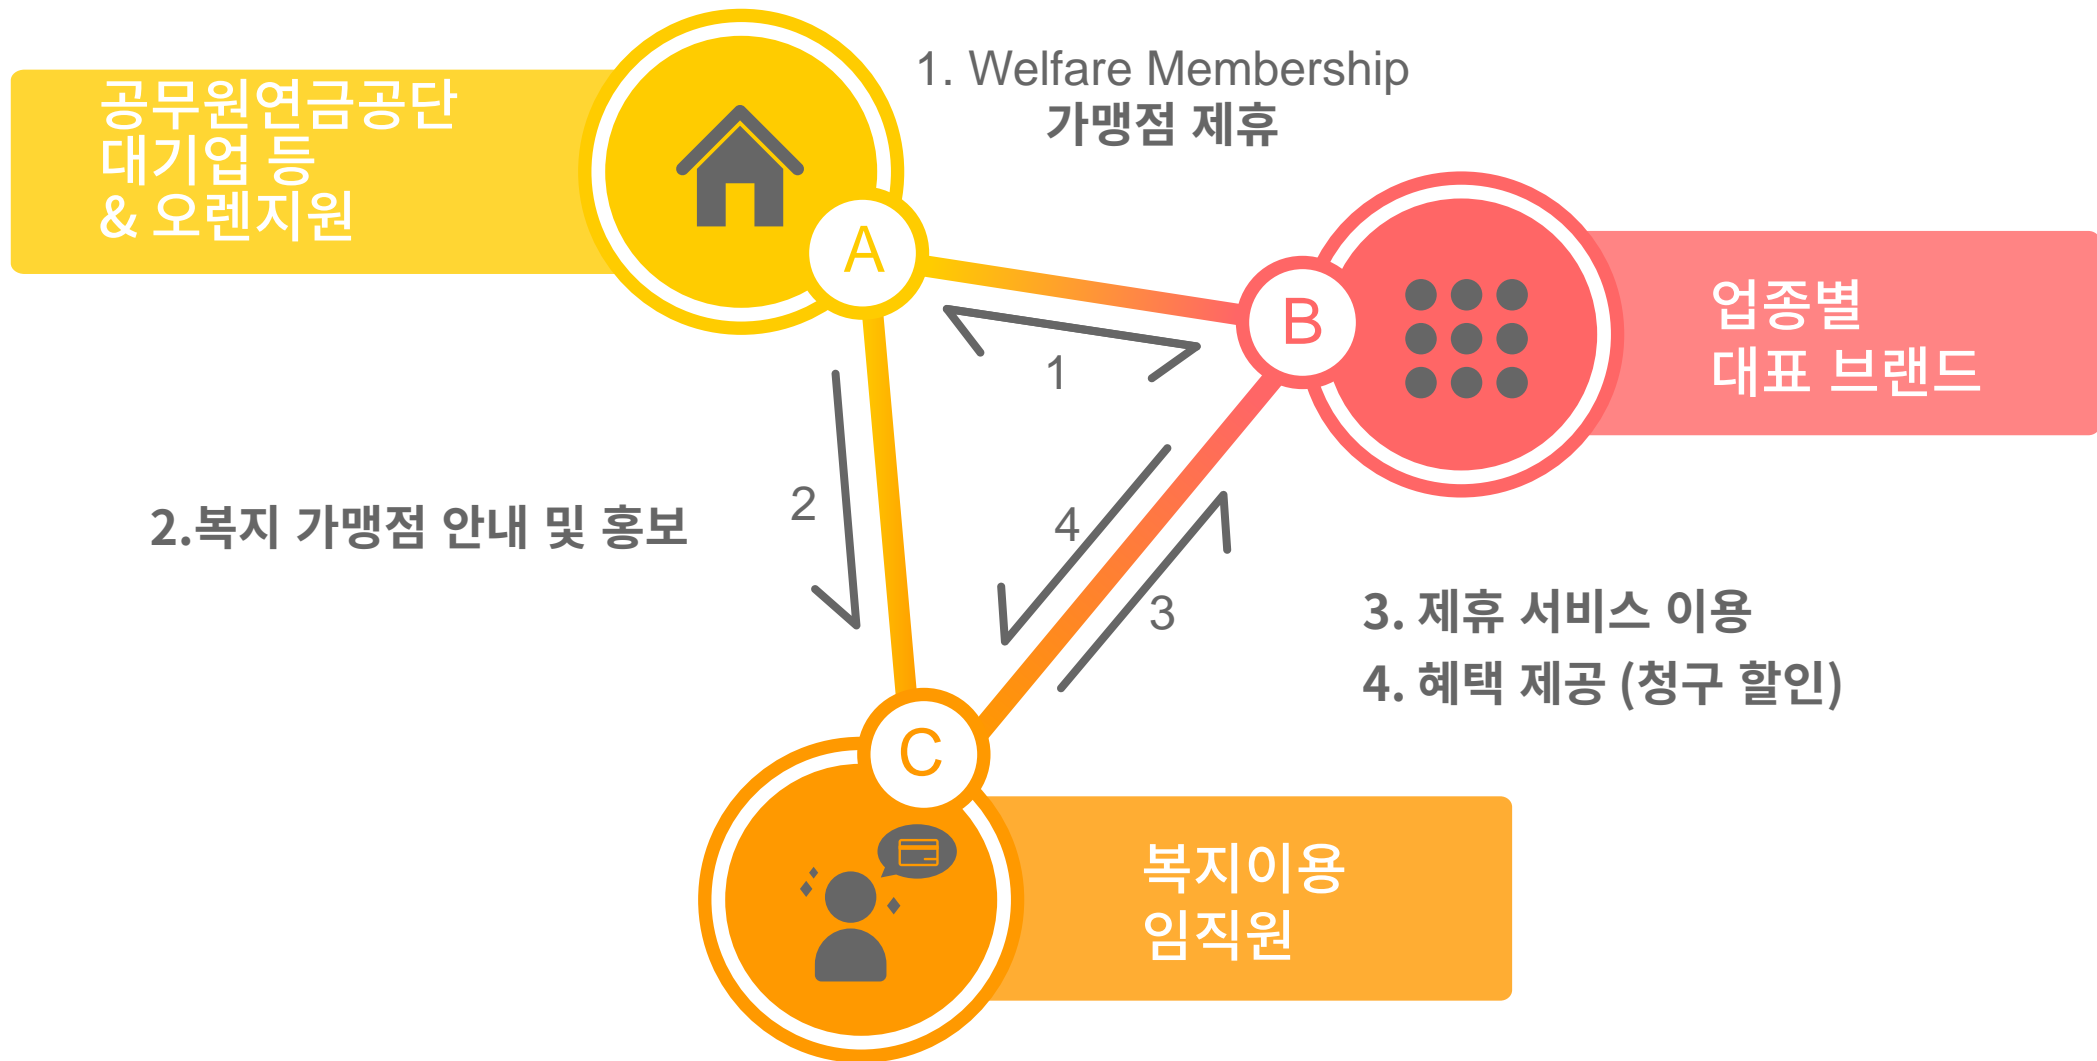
공무원연금공단
대기업 등
& 오렌지원

1. Welfare Membership
가맹점 제휴

A

B

업종별
대표 브랜드

1

2

2.복지 가맹점 안내 및 홍보

4

3

3. 제휴 서비스 이용
4. 혜택 제공 (청구 할인)

C

복지이용
임직원